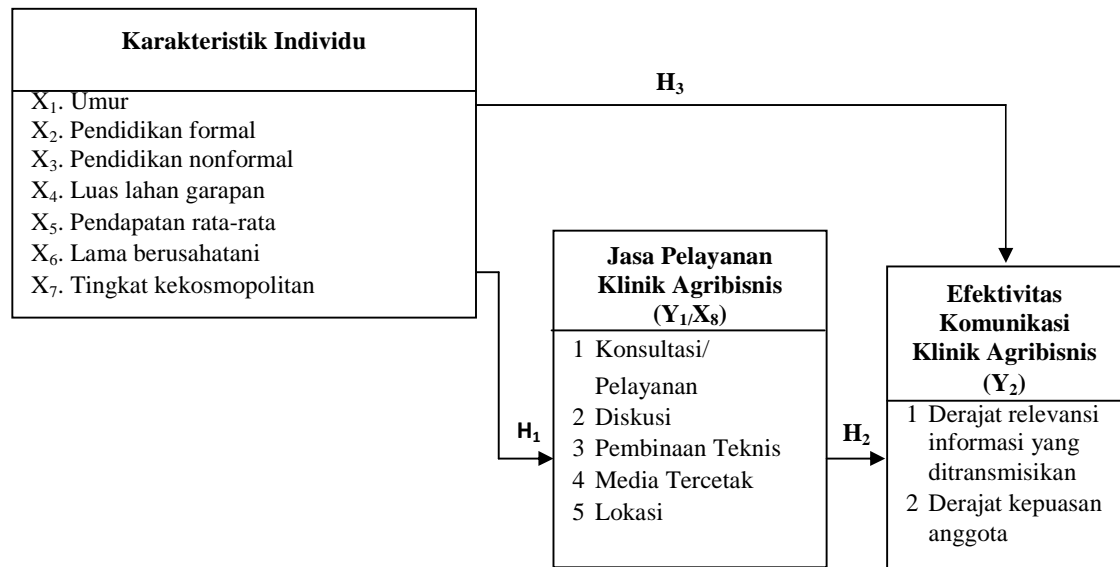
Karakteristik Individu

$X_1$. Umur
$X_2$. Pendidikan formal
$X_3$. Pendidikan nonformal
$X_4$. Luas lahan garapan
$X_5$. Pendapatan rata-rata
$X_6$. Lama berusahatani
$X_7$. Tingkat kekosmopolitan

$H_3$

Jasa Pelayanan Klinik Agribisnis ($Y_1/X_8$)

1 Konsultasi/ Pelayanan
2 Diskusi
3 Pembinaan Teknis
4 Media Tercetak
5 Lokasi

$H_1$

$H_2$

Efektivitas Komunikasi Klinik Agribisnis ($Y_2$)

1 Derajat relevansi informasi yang ditransmisikan
2 Derajat kepuasan anggota